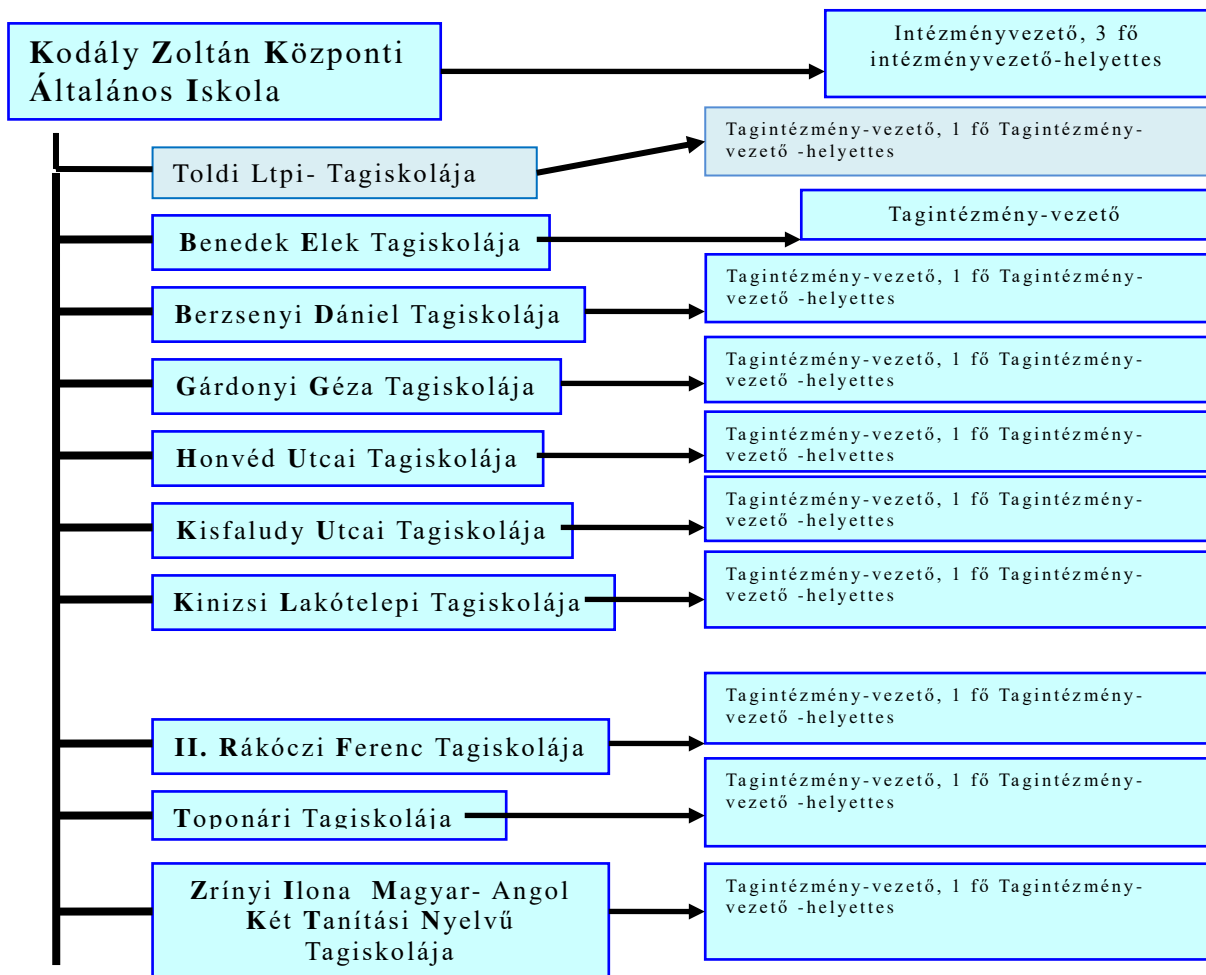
Kodály Zoltán Központi Általános Iskola

Intézményvezető, 3 fő intézményvezető-helyettes

Toldi Ltpi- Tagiskolája

Tagintézmény-vezető, 1 fő Tagintézmény-vezető -helyettes

Benedek Elek Tagiskolája

Tagintézmény-vezető

Berzsenyi Dániel Tagiskolája

Tagintézmény-vezető, 1 fő Tagintézmény-vezető -helyettes

Gárdonyi Géza Tagiskolája

Tagintézmény-vezető, 1 fő Tagintézmény-vezető -helyettes

Honvéd Utcai Tagiskolája

Tagintézmény-vezető, 1 fő Tagintézmény-vezető -helyettes

Kisfaludy Utcai Tagiskolája

Tagintézmény-vezető, 1 fő Tagintézmény-vezető -helyettes

Kinizsi Lakótelepi Tagiskolája

Tagintézmény-vezető, 1 fő Tagintézmény-vezető -helyettes

II. Rákóczi Ferenc Tagiskolája

Tagintézmény-vezető, 1 fő Tagintézmény-vezető -helyettes

Toponári Tagiskolája

Tagintézmény-vezető, 1 fő Tagintézmény-vezető -helyettes

Zrínyi Ilona Magyar- Angol Két Tanítási Nyelvű Tagiskolája

Tagintézmény-vezető, 1 fő Tagintézmény-vezető -helyettes